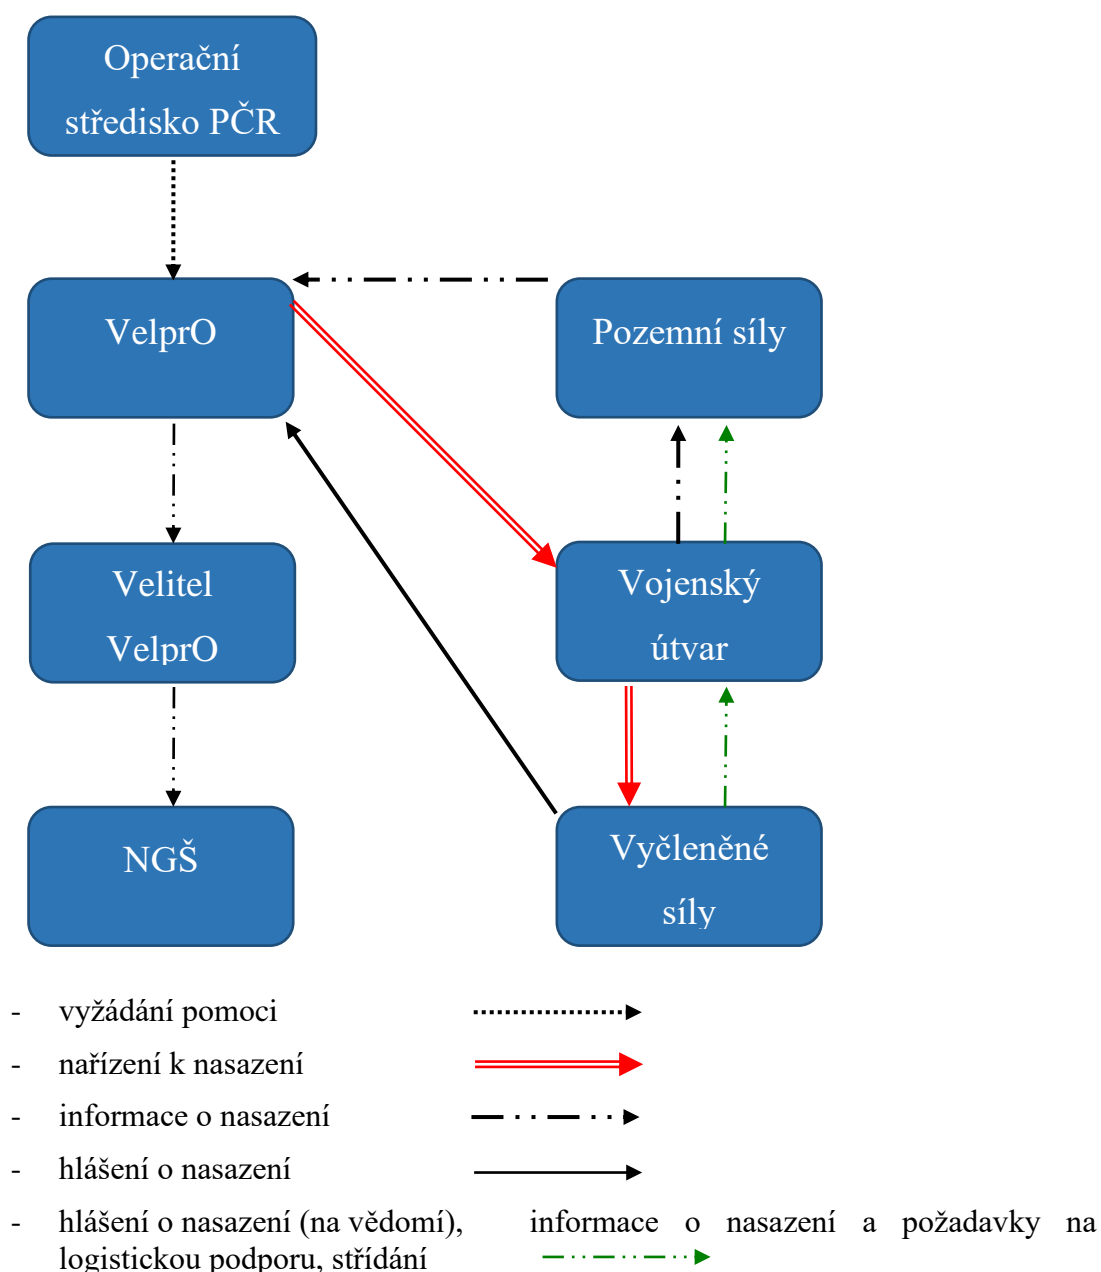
Operační středisko PČR

VelprO

Pozemní síly

Velitel VelprO

Vojenský útvar

NGŠ

Vyčleněné síly

- vyžádání pomoci
- nařízení k nasazení
- informace o nasazení
- hlášení o nasazení
- hlášení o nasazení (na vědomí), informace o nasazení a požadavky na logistickou podporu, střídání